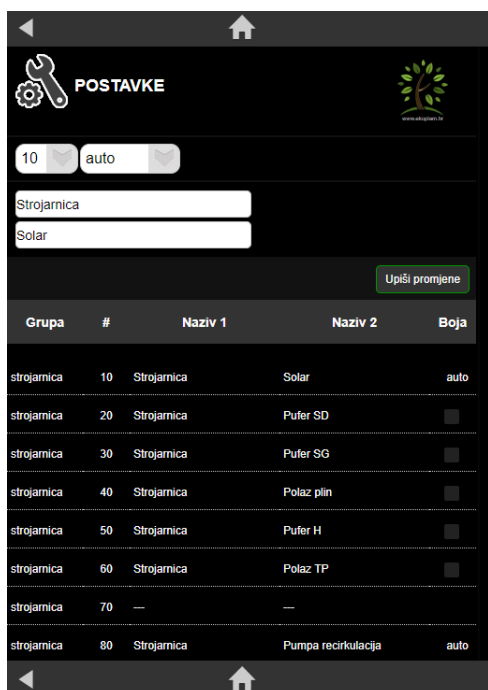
POSTAVKE

www.ekoplam.hr

10 auto

Strojarnica

Solar

Upiši promjene

| Grupa | # | Naziv 1 | Naziv 2 | Boja |
|---|---|---|---|---|
| strojarnica | 10 | Strojarnica | Solar | auto |
| strojarnica | 20 | Strojarnica | Pufer SD | |
| strojarnica | 30 | Strojarnica | Pufer SG | |
| strojarnica | 40 | Strojarnica | Polaz plin | |
| strojarnica | 50 | Strojarnica | Pufer H | |
| strojarnica | 60 | Strojarnica | Polaz TP | |
| strojarnica | 70 | — | — | |
| strojarnica | 80 | Strojarnica | Pumpa recirkulacija | auto |